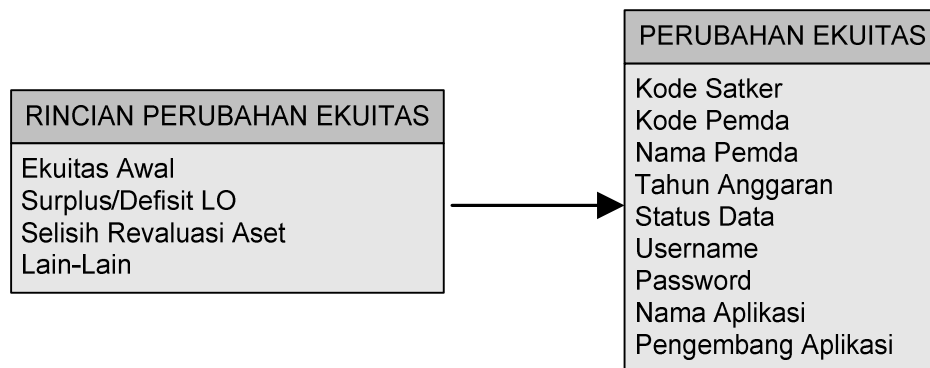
RINCIAN PERUBAHAN EKUITAS

Ekuitas Awal
Surplus/Defisit LO
Selisih Revaluasi Aset
Lain-Lain

PERUBAHAN EKUITAS

Kode Satker
Kode Pemda
Nama Pemda
Tahun Anggaran
Status Data
Username
Password
Nama Aplikasi
Pengembang Aplikasi